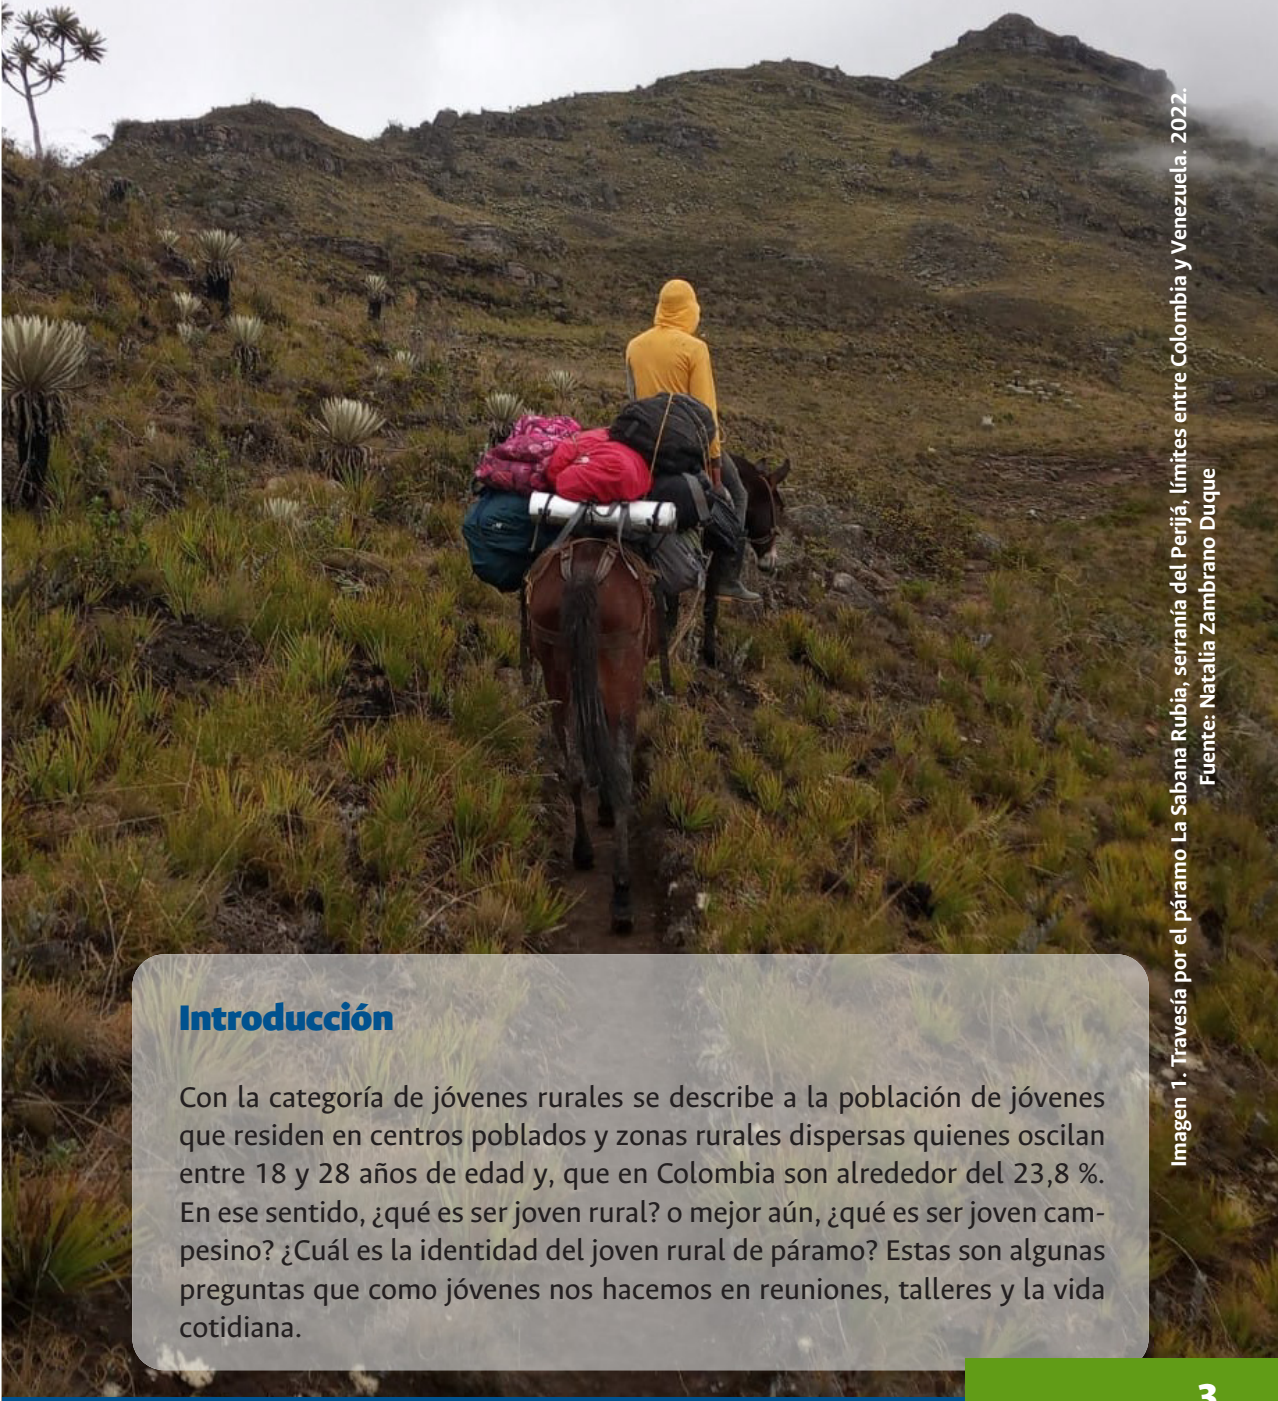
Imagen 1. Travesía por el páramo La Sabana Rubia, serranía del Perijá, límites entre Colombia y Venezuela. 2022.
Fuente: Natalia Zambrano Duque

Introducción

Con la categoría de jóvenes rurales se describe a la población de jóvenes que residen en centros poblados y zonas rurales dispersas quienes oscilan entre 18 y 28 años de edad y, que en Colombia son alrededor del 23,8 %. En ese sentido, ¿qué es ser joven rural? o mejor aún, ¿qué es ser joven campesino? ¿Cuál es la identidad del joven rural de páramo? Estas son algunas preguntas que como jóvenes nos hacemos en reuniones, talleres y la vida cotidiana.

3